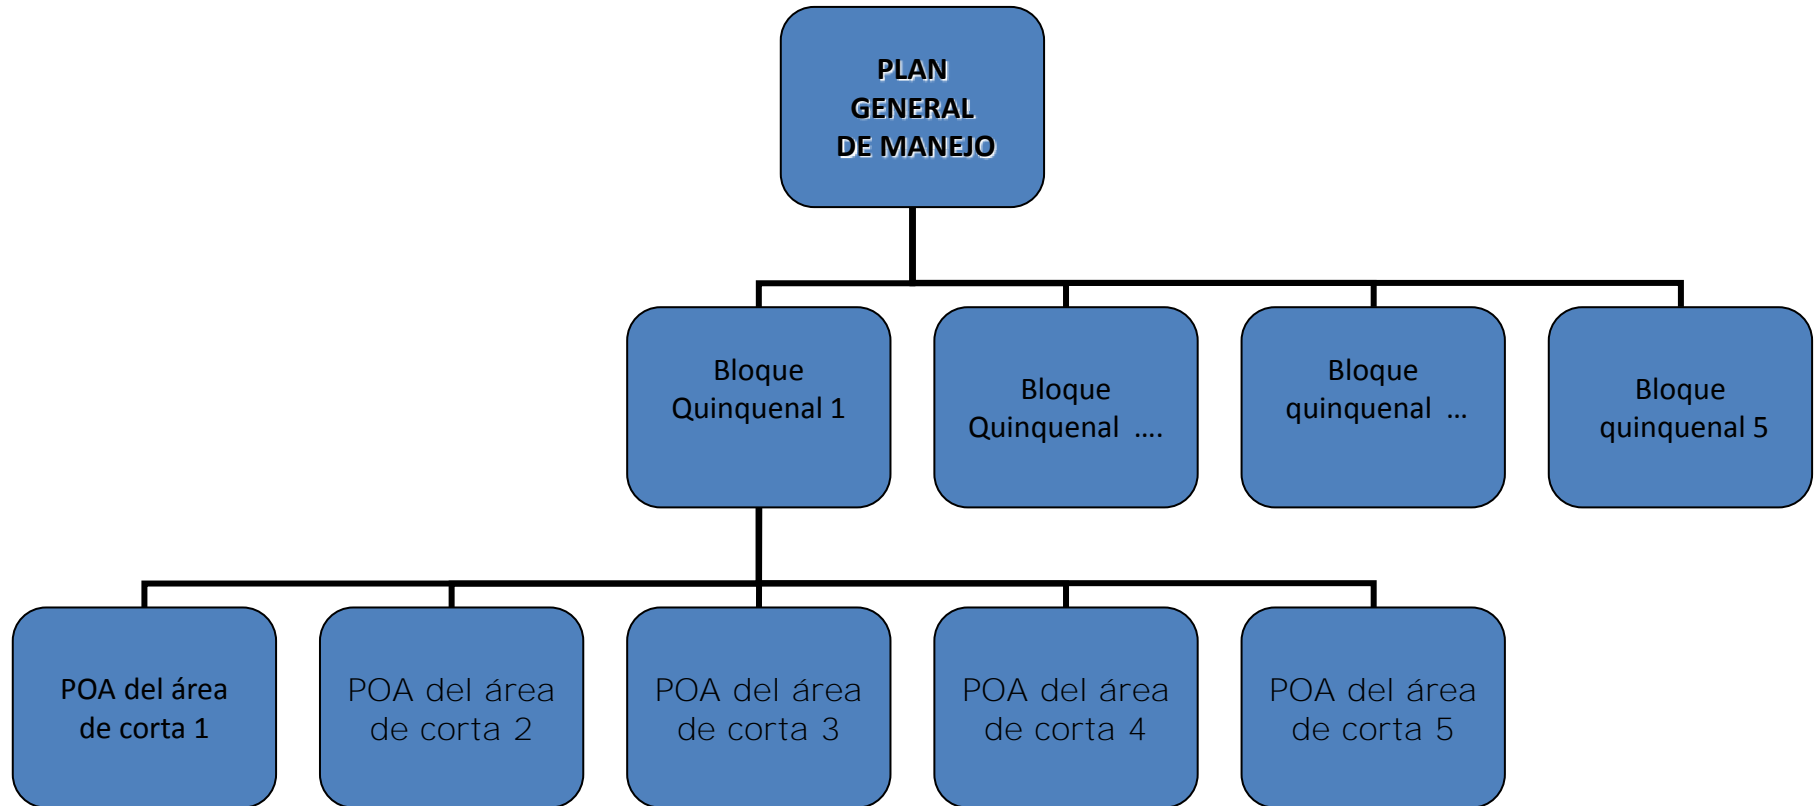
PLAN GENERAL DE MANEJO

Bloque Quinquenal 1

Bloque Quinquenal ....

Bloque quinquenal ...

Bloque quinquenal 5

POA del área de corta 1

POA del área de corta 2

POA del área de corta 3

POA del área de corta 4

POA del área de corta 5